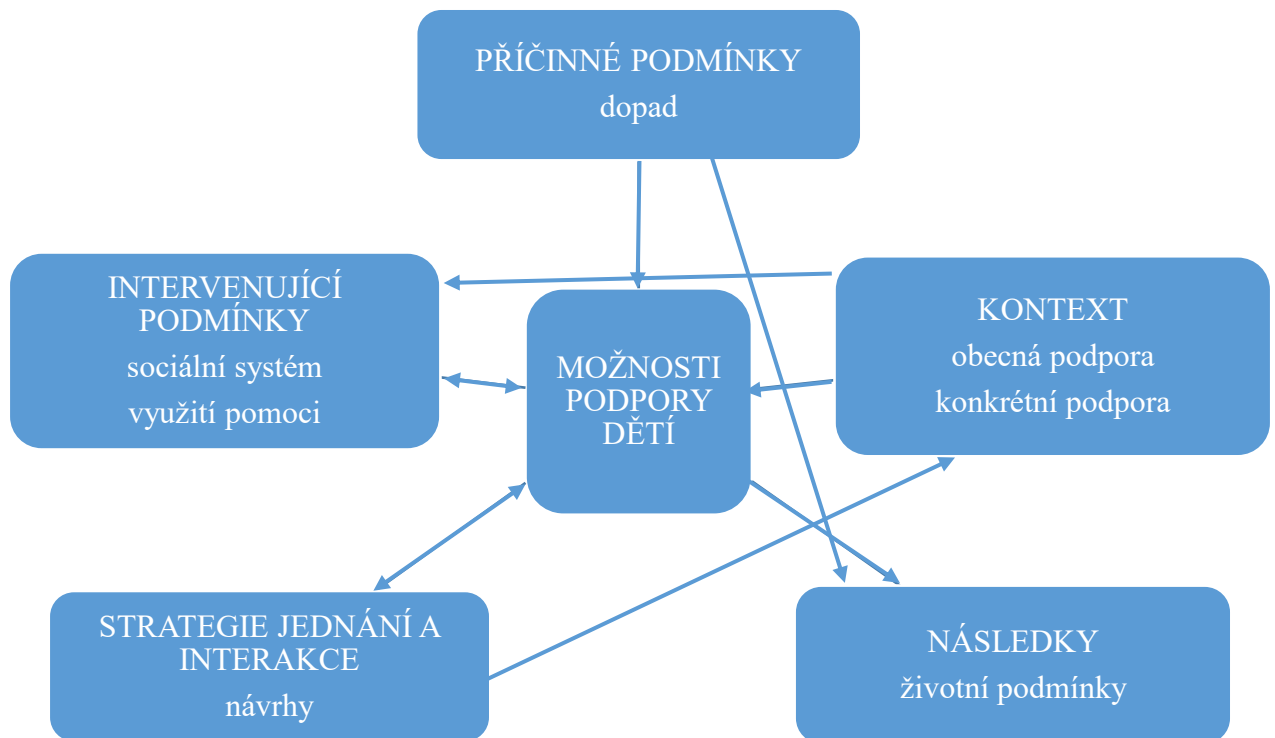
PŘÍČINNÉ PODMÍNKY
dopad

INTERVENUJÍCÍ PODMÍNKY
sociální systém
využití pomoci

MOŽNOSTI PODPORY DĚTÍ

KONTEXT
obecná podpora
konkrétní podpora

STRATEGIE JEDNÁNÍ A INTERAKCE
návrhy

NÁSLEDKY
životní podmínky